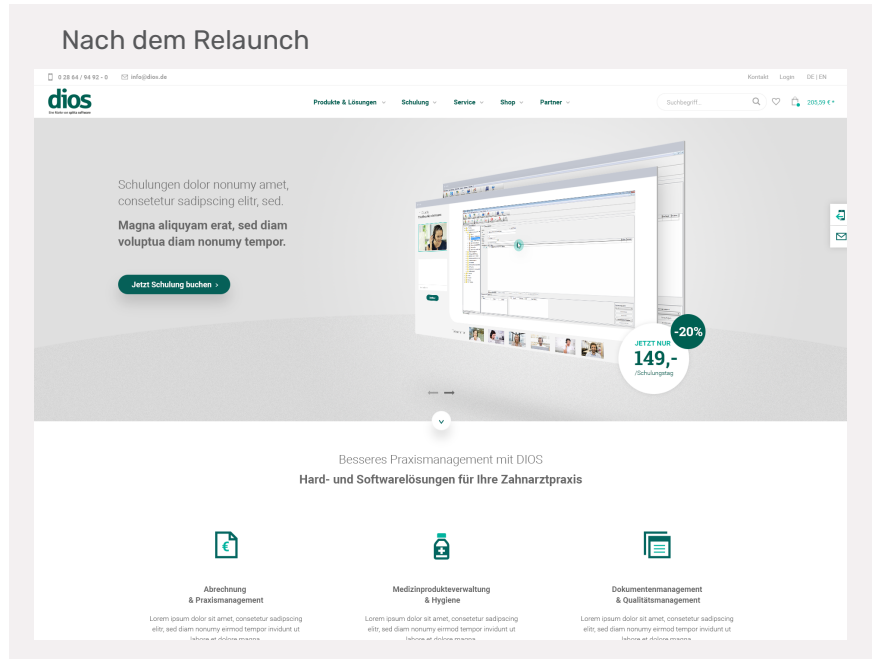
Nach dem Relaunch

0 28 64 / 94 92 - 0 info@dios.de

Kontakt Login DE | EN

dios

Produkte & Lösungen Schulung Service Shop Partner

Suchbegriff...

205,59 €

Schulungen dolor nonumy amet, consetetur sadipscing elitr, sed.

Magna aliquyam erat, sed diam voluptua diam nonumy tempor.

Jetzt Schulung buchen

-20%

JETZT NUR 149,- /Schulungstag

Besseres Praxismanagement mit DIOS

Hard- und Softwarelösungen für Ihre Zahnarztpraxis

Abrechnung & Praxismanagement

Lorem ipsum dolor sit amet, consetetur sadipscing elitr, sed diam nonumy eirmod tempor invidunt ut labore et dolore magna

Medizinprodukteverwaltung & Hygiene

Lorem ipsum dolor sit amet, consetetur sadipscing elitr, sed diam nonumy eirmod tempor invidunt ut labore et dolore magna

Dokumentenmanagement & Qualitätsmanagement

Lorem ipsum dolor sit amet, consetetur sadipscing elitr, sed diam nonumy eirmod tempor invidunt ut labore et dolore magna